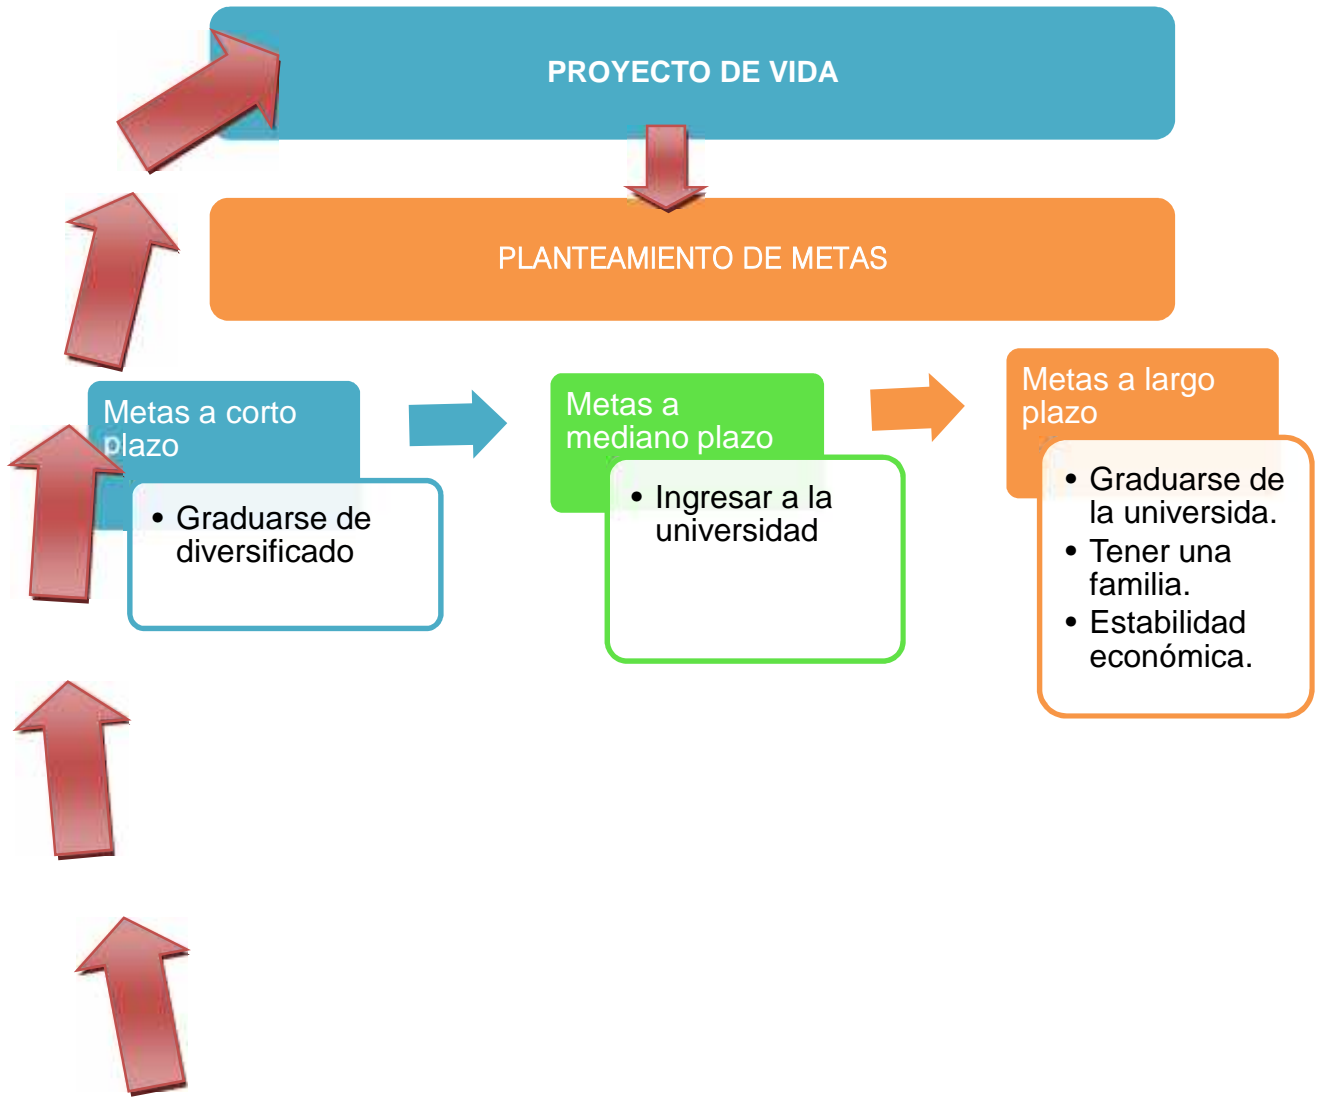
PROYECTO DE VIDA

PLANTEAMIENTO DE METAS

Metas a corto plazo

• Graduarse de diversificado

Metas a mediano plazo

• Ingresar a la universidad

Metas a largo plazo

• Graduarse de la universida.
• Tener una familia.
• Estabilidad económica.